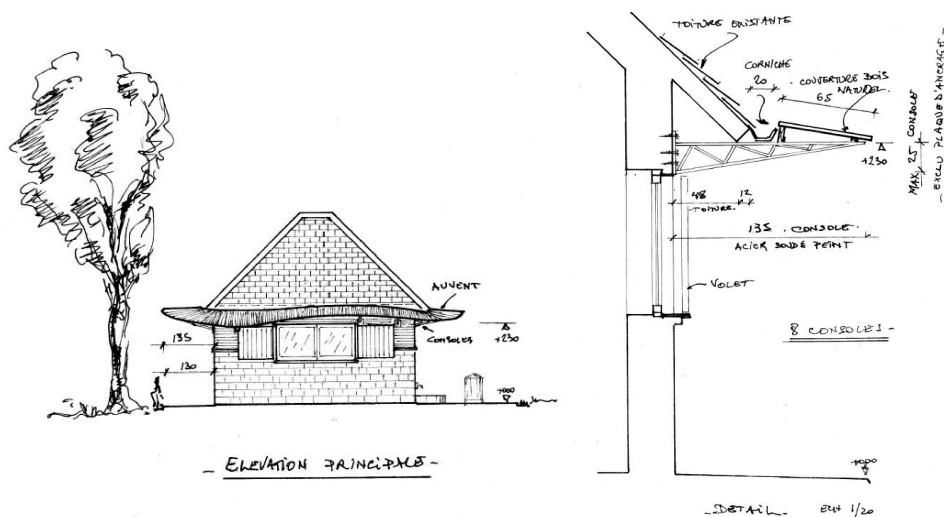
AUVENT
CONSOLES
+230
135
130
±000
- ELEVATION PRINCIPALE -

TOITURE EXISTANTE
CORNICHE
20
COUVERTURE BOIS NATUREL
65
+230
MAX 25 CONSOLE
- EXCLU PLAQUE D'ANCRAGE -
48
12
TOITURE
135 . CONSOLE
ACIER SOUDE PEINT
VOLET
8 CONSOLES -
±000
- DETAIL - ECH 1/20